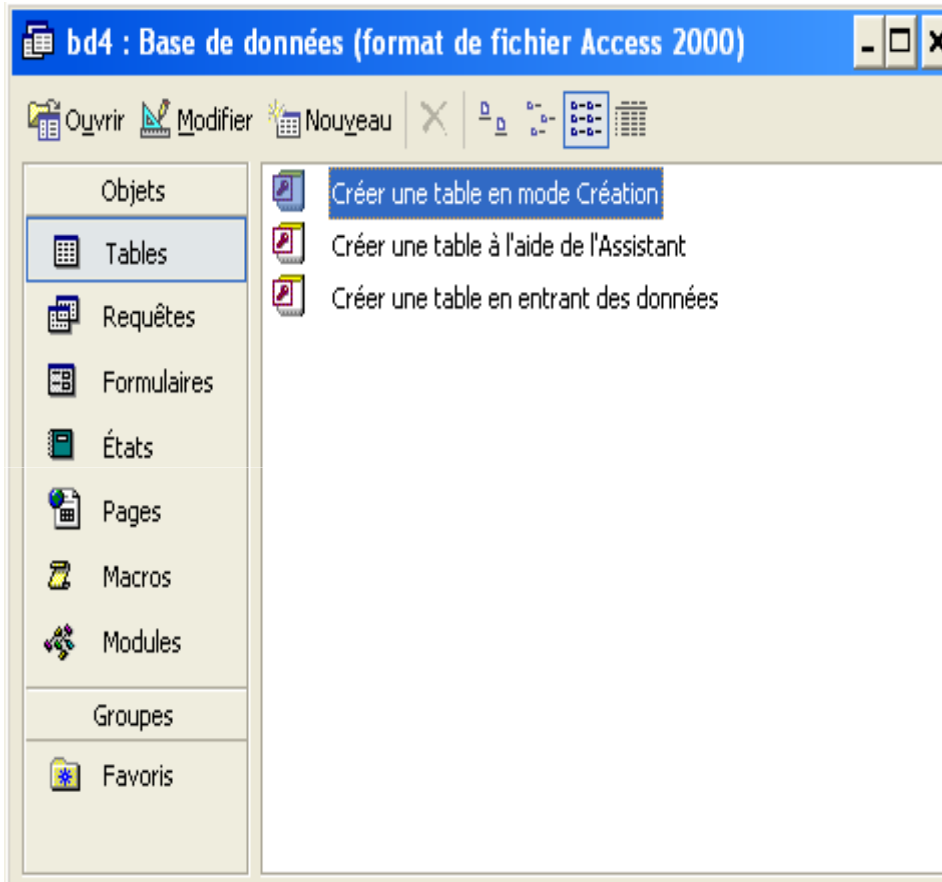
bd4 : Base de données (format de fichier Access 2000)

Ouvrir Modifier Nouveau

Objets
Tables
Requêtes
Formulaires
États
Pages
Macros
Modules
Groupes
Favoris

Créer une table en mode Création
Créer une table à l'aide de l'Assistant
Créer une table en entrant des données